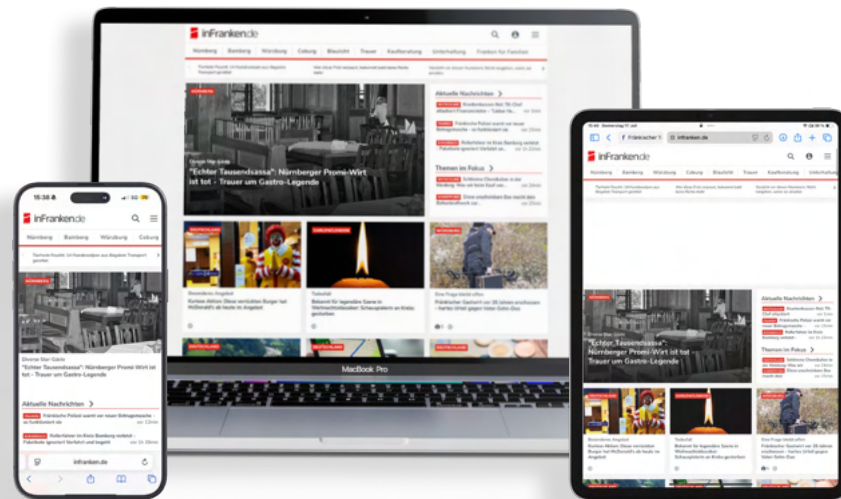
inFranken.de

Nürnberg Bamberg Würzburg Coburg Bayreuth Trauer Kaufberatung Unterhaltung Franken für Familien

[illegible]

"Echter Tausendsassa": Nürnberger Promi-Wirt ist tot - Trauer um Gastro-Legende

Aktuelle Nachrichten >

Themen im Fokus >

Bekannt für legendäre Szene in Weihnachtsklassiker: Schauspielerin an Krebs gestorben

MacBook Pro

15:38

inFranken.de

Nürnberg Bamberg Würzburg Coburg

Diverse Star-Gäste

"Echter Tausendsassa": Nürnberger Promi-Wirt ist tot - Trauer um Gastro-Legende

Aktuelle Nachrichten >

Fränkische Polizei warnt vor neuer Betrugsmasche

Rotlichter im Kreis Bamberg entdeckt

infranken.de

inFranken.de

inFranken.de

Nürnberg Bamberg Würzburg Coburg Bayreuth Trauer Kaufberatung Unterhaltung

Diverse Star-Gäste

"Echter Tausendsassa": Nürnberger Promi-Wirt ist tot - Trauer um Gastro-Legende

Aktuelle Nachrichten >

Themen im Fokus >

Todesfall

Bekannt für legendäre Szene in Weihnachtsklassiker: Schauspielerin an Krebs gestorben

Eine Frage bleibt offen